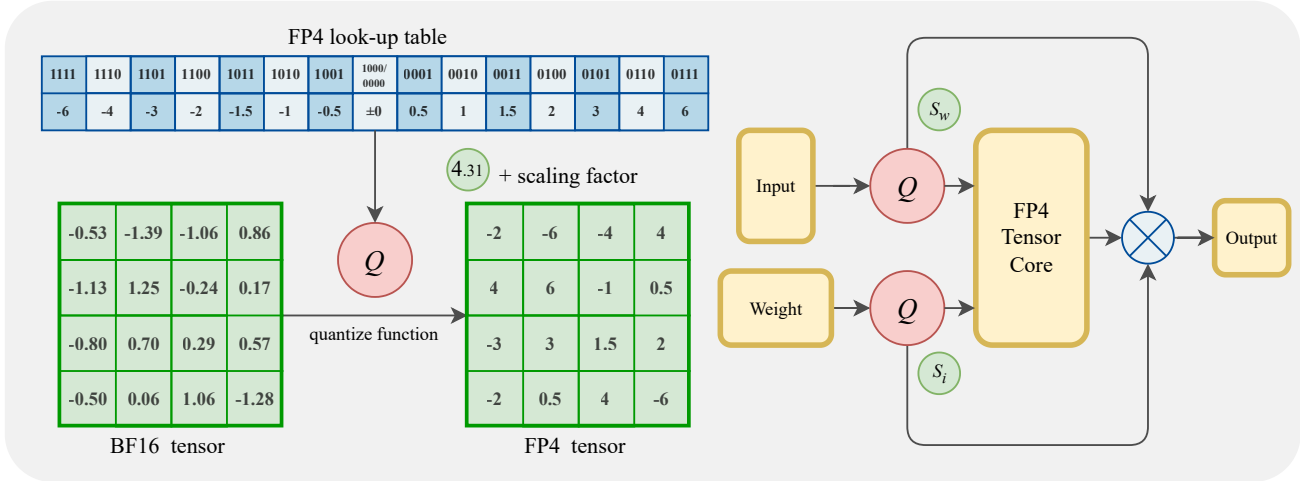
FP4 look-up table

| 1111 | 1110 | 1101 | 1100 | 1011 | 1010 | 1001 | 1000/0000 | 0001 | 0010 | 0011 | 0100 | 0101 | 0110 | 0111 |
|---|---|---|---|---|---|---|---|---|---|---|---|---|---|---|
| -6 | -4 | -3 | -2 | -1.5 | -1 | -0.5 | ±0 | 0.5 | 1 | 1.5 | 2 | 3 | 4 | 6 |

4.31 + scaling factor

| -0.53 | -1.39 | -1.06 | 0.86 |
|---|---|---|---|
| -1.13 | 1.25 | -0.24 | 0.17 |
| -0.80 | 0.70 | 0.29 | 0.57 |
| -0.50 | 0.06 | 1.06 | -1.28 |

BF16 tensor

$Q$

quantize function

| -2 | -6 | -4 | 4 |
|---|---|---|---|
| 4 | 6 | -1 | 0.5 |
| -3 | 3 | 1.5 | 2 |
| -2 | 0.5 | 4 | -6 |

FP4 tensor

$S_w$

Input

$Q$

FP4 Tensor Core

Output

Weight

$Q$

$S_i$